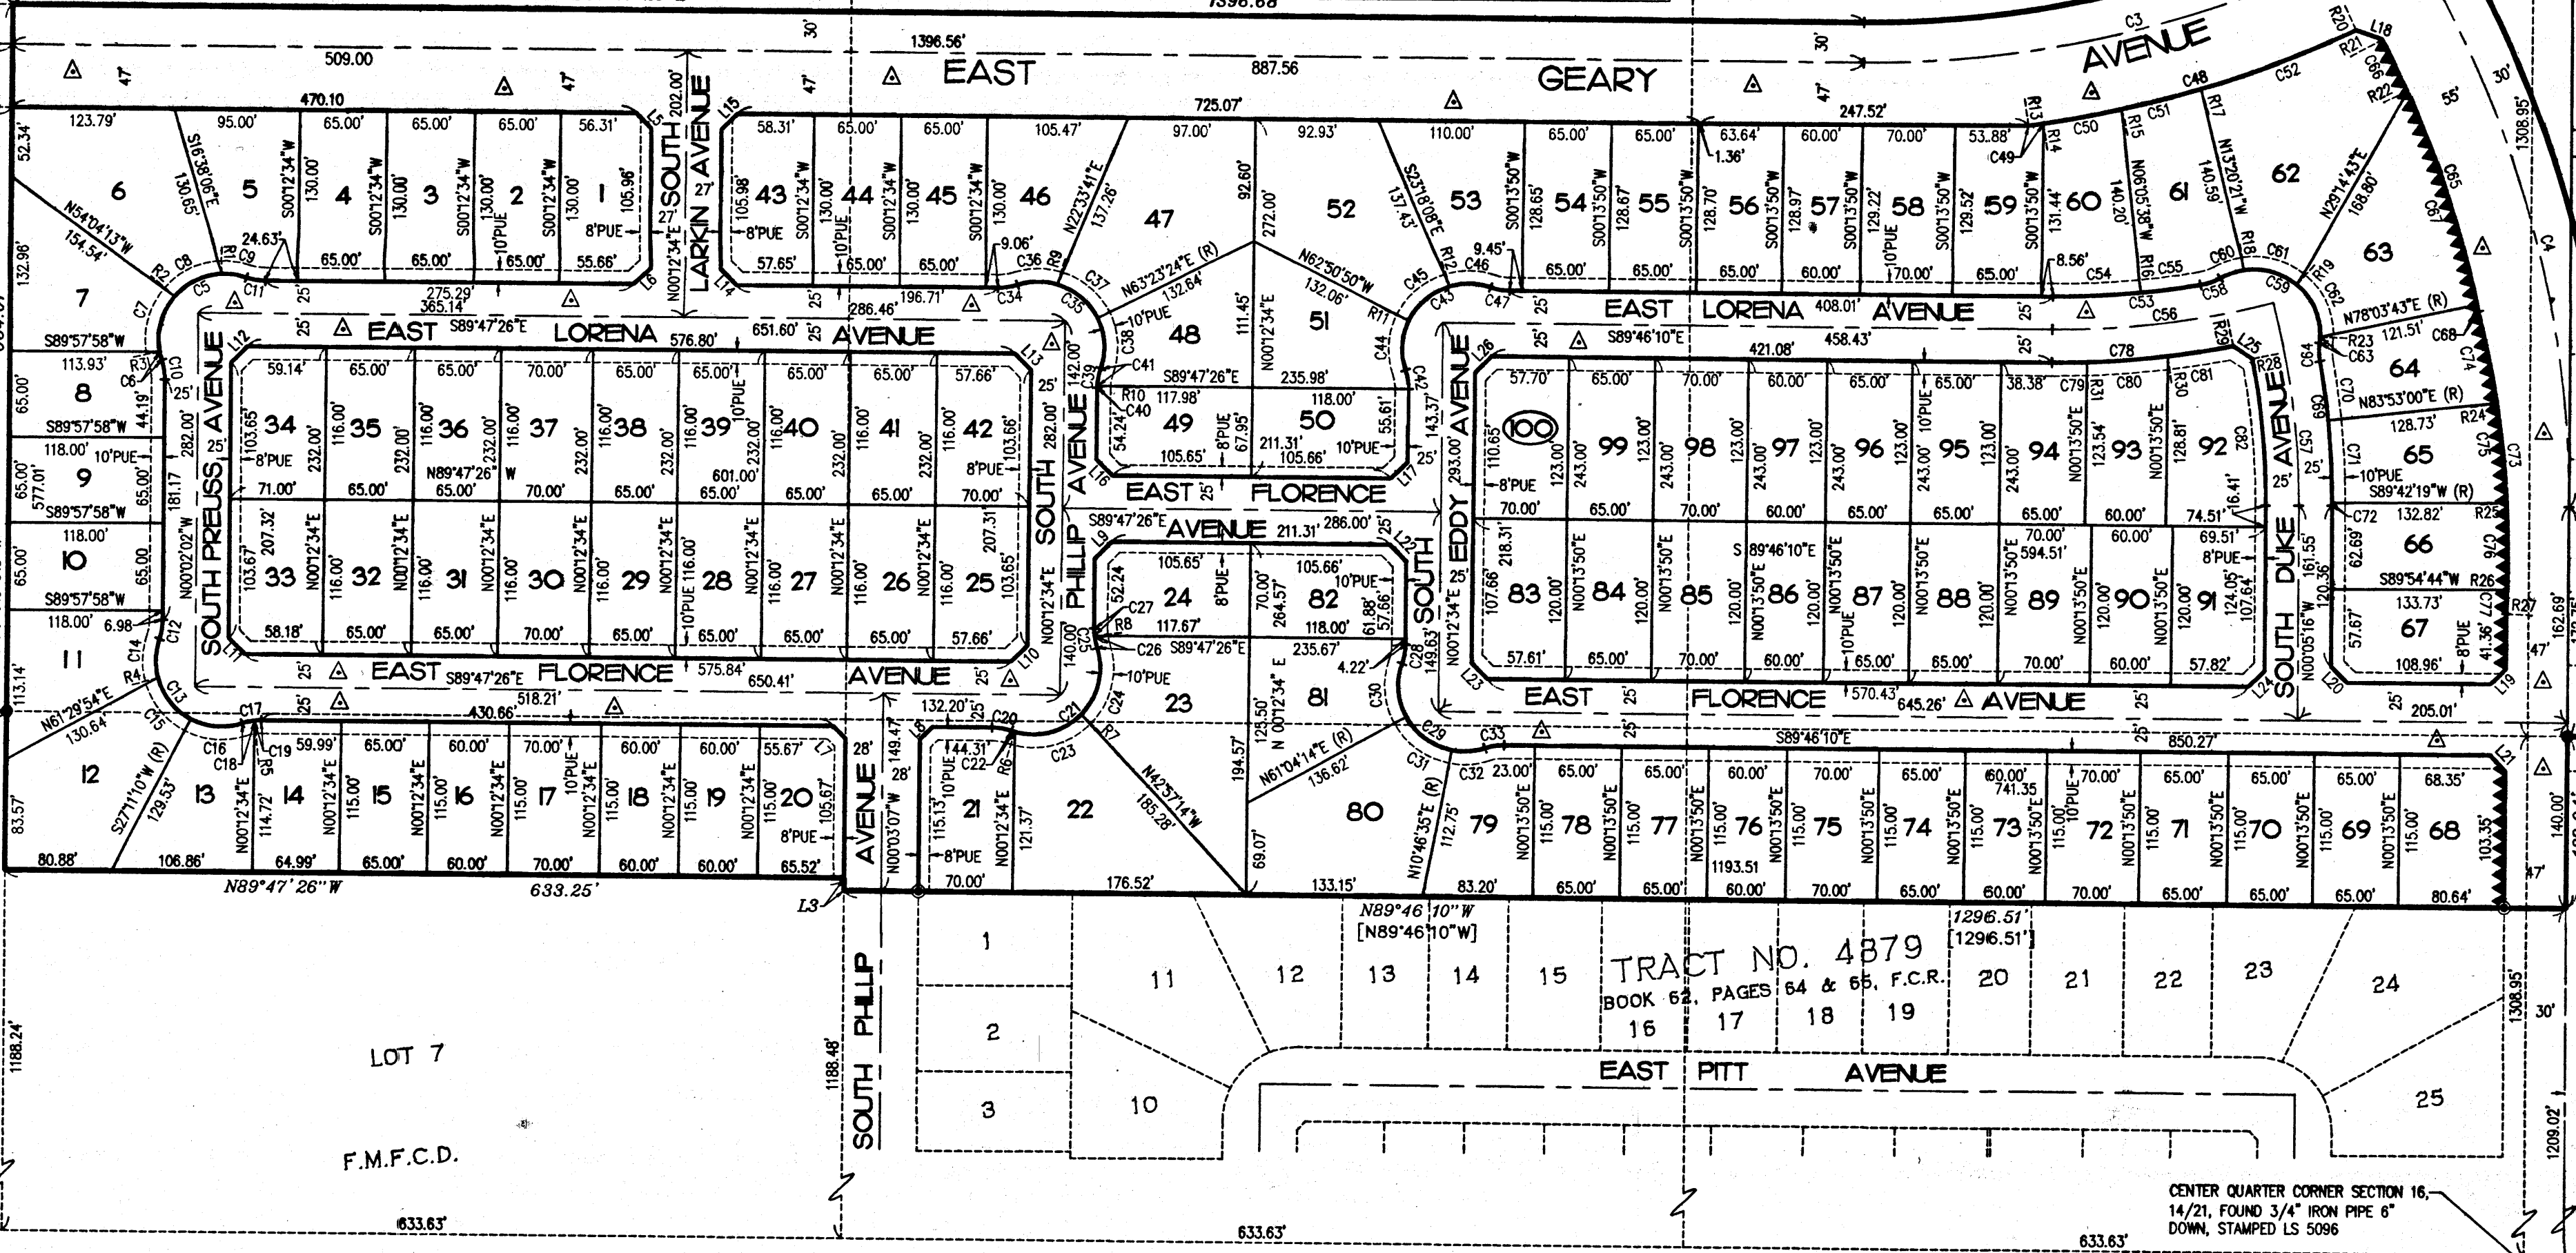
1396.68
30'
1396.56'
30'
509.00
47
47
47
EAST
887.56
GEARY
AVENUE
47
55'
30'
470.10
725.07'
247.52'
C3
C48
C52
R20
R21
L18
R22
123.79'
95.00'
65.00'
65.00'
65.00'
56.31'
58.31'
65.00'
65.00'
105.47'
97.00'
92.93'
110.00'
65.00'
65.00'
63.64'
60.00'
70.00'
53.88'
1.36'
C49
C50
C51
R13
R14
R15
R17
1308.95'
52.34'
6
5
4
3
2
1
SOUTH
LARKIN AVENUE
43
44
45
46
47
52
53
54
55
56
57
58
59
60
61
62
63
N54°04'13"W
154.54'
S16°38'06"E
130.65'
S00°12'34"W
130.00'
S00°12'34"W
130.00'
S00°12'34"W
130.00'
S00°12'34"W
130.00'
105.96'
8'PUE
10'PUE
27'
27'
202.00'
105.98'
8'PUE
10'PUE
S00°12'34"W
130.00'
S00°12'34"W
130.00'
S00°12'34"W
130.00'
N22°33'41"E
137.26'
92.60'
272.00'
S23°18'08"E
137.43'
S00°13'50"W
128.65'
S00°13'50"W
128.67'
S00°13'50"W
128.70'
S00°13'50"W
128.97'
S00°13'50"W
129.22'
S00°13'50"W
129.52'
S00°13'50"W
131.44'
140.20'
N06°05'38"W
140.59'
N13°20'21"W
N29°14'43"E
168.80'
C65
C67
C4
132.98'
7
24.63'
R1
C9
C8
R2
C7
C11
C5
65.00'
65.00'
65.00'
55.66'
L5
L6
L15
L14
57.65'
65.00'
65.00'
9.06'
C36
C34
R9
C37
C35
275.29'
365.14'
286.46'
196.71'
25'
25'
N63°23'24"E (R)
132.64'
N62°50'50"W
132.06'
9.45'
C46
R12
C45
C47
C43
R11
111.45'
65.00'
65.00'
65.00'
60.00'
170.00'
65.00'
8.56'
C54
C53
R16
C55
C56
C60
C58
C61
R18
R19
C59
C62
EAST
LORENA
AVENUE
408.01'
25'
S89°57'58"W
113.93'
R3
C10
C6
25'
8
EAST
S89°47'26"E
LORENA
576.80'
651.60'
AVENUE
25'
L12
L13
48
51
10'PUE
C38
C41
C39
142.00'
R10
C40
N00°12'34"E
235.98'
S89°47'26"E
C44
C42
S89°46'10"E
421.08'
458.43'
L26
C78
R29
L25
R28
N78°03'43"E (R)
121.51'
C68
R23
C63
C64
64
C74
65.00'
44.19'
S89°57'58"W
118.00'
10'PUE
9
577.01'
65.00'
S89°57'58"W
118.00'
10
65.00'
65.00'
181.17
282.00'
N00°02'02"W
S89°57'58"W
118.00'
6.98'
11
SOUTH PREUSS AVENUE
25'
25'
59.14'
65.00'
65.00'
70.00'
65.00'
65.00'
65.00'
65.00'
57.66'
34
35
36
37
38
39
40
41
42
103.65'
8'PUE
116.00'
232.00'
116.00'
232.00'
116.00'
232.00'
116.00'
232.00'
116.00'
232.00'
116.00'
232.00'
116.00'
232.00'
116.00'
232.00'
116.00'
103.66'
8'PUE
10'PUE
N89°47'26" W
601.00
71.00'
65.00'
65.00'
70.00'
65.00'
65.00'
65.00'
65.00'
70.00'
SOUTH
PHILLIP
AVENUE
282.00'
25'
117.98'
118.00'
49
50
54.24'
105.65'
8'PUE
67.95'
211.31'
105.66'
10'PUE
55.61'
L16
L17
25'
143.37'
EAST
FLORENCE
25'
SOUTH EDDY AVENUE
293.00'
57.70'
65.00'
70.00'
60.00'
65.00'
65.00'
38.38'
C79
C80
R30
C81
100
99
98
97
96
95
94
93
92
110.65'
8'PUE
123.00'
243.00'
123.00'
243.00'
123.00'
243.00'
123.00'
243.00'
10'PUE
123.00'
243.00'
123.54'
N00°13'50"E
128.81'
N00°13'50"E
70.00'
65.00'
70.00'
60.00'
65.00'
65.00'
65.00'
60.00'
74.51'
16.41'
C82
SOUTH DUKE AVENUE
C57
C69
C70
N83°53'00"E (R)
128.73'
R24
C75
C71
65
10'PUE
S89°42'19"W (R)
C73
C72
132.82'
R25
66
C76
S89°47'26"E
AVENUE
211.31'
286.00'
L9
L22
207.32'
103.67
33
32
31
30
29
28
27
26
25
N00°12'34"E
116.00'
116.00'
116.00'
116.00'
10'PUE 116.00'
116.00'
116.00'
116.00'
207.31'
103.65'
58.18'
65.00'
65.00'
70.00'
65.00'
65.00'
65.00'
65.00'
57.66'
105.65'
105.66'
24
82
52.24'
8'PUE
70.00'
264.57'
10'PUE
61.88'
57.66'
C27
R8
117.67'
118.00'
218.31'
107.66'
83
84
85
86
87
88
89
90
91
120.00'
N00°13'50"E
S 89°46'10"E
594.51'
69.51'
8'PUE
124.05'
107.64'
161.55'
120.36'
62.69'
S89°54'44"W
R26
133.73'
67
57.67'
N00°05'16"W
41.36'
8'PUE
C77
R27
108.96'
162.69'
47'
L11
L10
140.00'
C25
C26
S89°47'26"E
235.67'
C28
149.63'
N00°12'34"E
57.61'
65.00'
70.00'
60.00'
65.00'
65.00'
70.00'
60.00'
57.82'
L23
L24
L20
L19
C14
C12
R4
C13
C15
EAST
S89°47'26"E
FLORENCE
575.84'
650.41'
AVENUE
25'
518.21'
430.66'
10'PUE
23
81
4.22'
C30
EAST
FLORENCE
570.43'
645.26'
AVENUE
25'
25'
205.01'
N61°29'54"E
130.64'
C16
C18
R5
C17
C19
59.99'
65.00'
65.00'
60.00'
70.00'
60.00'
60.00'
55.67'
L7
28'
28'
132.20'
L8
C20
C22
R6
C21
C24
C23
R7
N42°57'14"W
185.28'
123.50'
194.57'
N00°12'34" E
N61°04'14"E (R)
136.62'
C29
C31
C33
C32
S89°46'10"E
850.27'
L21
12
13
14
15
16
17
18
19
20
S27°11'10"W (R)
129.53'
N00°12'34"E
114.72'
N00°12'34"E
115.00'
N00°12'34"E
115.00'
N00°12'34"E
115.00'
10'PUE
N00°12'34"E
115.00'
N00°12'34"E
115.00'
105.67'
8'PUE
AVENUE
149.47'
N00°03'07"W
44.31'
10'PUE
115.13'
21
N00°12'34"E
121.37'
8'PUE
22
80
69.07'
N10°46'35"E (R)
112.75'
23.00'
65.00'
65.00'
60.00'
70.00'
65.00'
60.00'
741.35
70.00'
65.00'
65.00'
65.00'
68.35'
79
78
77
76
75
74
73
72
71
70
69
68
N00°13'50"E
115.00'
1193.51
10'PUE
103.35'
140.00'
83.57'
80.88'
106.86'
64.99'
65.00'
60.00'
70.00'
60.00'
60.00'
65.52'
70.00'
176.52'
133.15'
83.20'
65.00'
65.00'
60.00'
70.00'
65.00'
60.00'
70.00'
65.00'
65.00'
65.00'
80.64'
47'
N89°47'26"W
633.25'
L3
N89°46'10"W
[N89°46'10"W]
1296.51'
[1296.51']
1
2
3
11
10
12
13
14
15
TRACT NO. 4879
BOOK 62, PAGES 64 & 65, F.C.R.
16
17
18
19
20
21
22
23
24
25
EAST PITT AVENUE
SOUTH PHILLIP
1188.48'
1188.24'
LOT 7
F.M.F.C.D.
1308.95'
30'
1209.02'
CENTER QUARTER CORNER SECTION 16, 14/21, FOUND 3/4" IRON PIPE 6" DOWN, STAMPED LS 5096
633.63'
633.63'
633.63'
113.14'